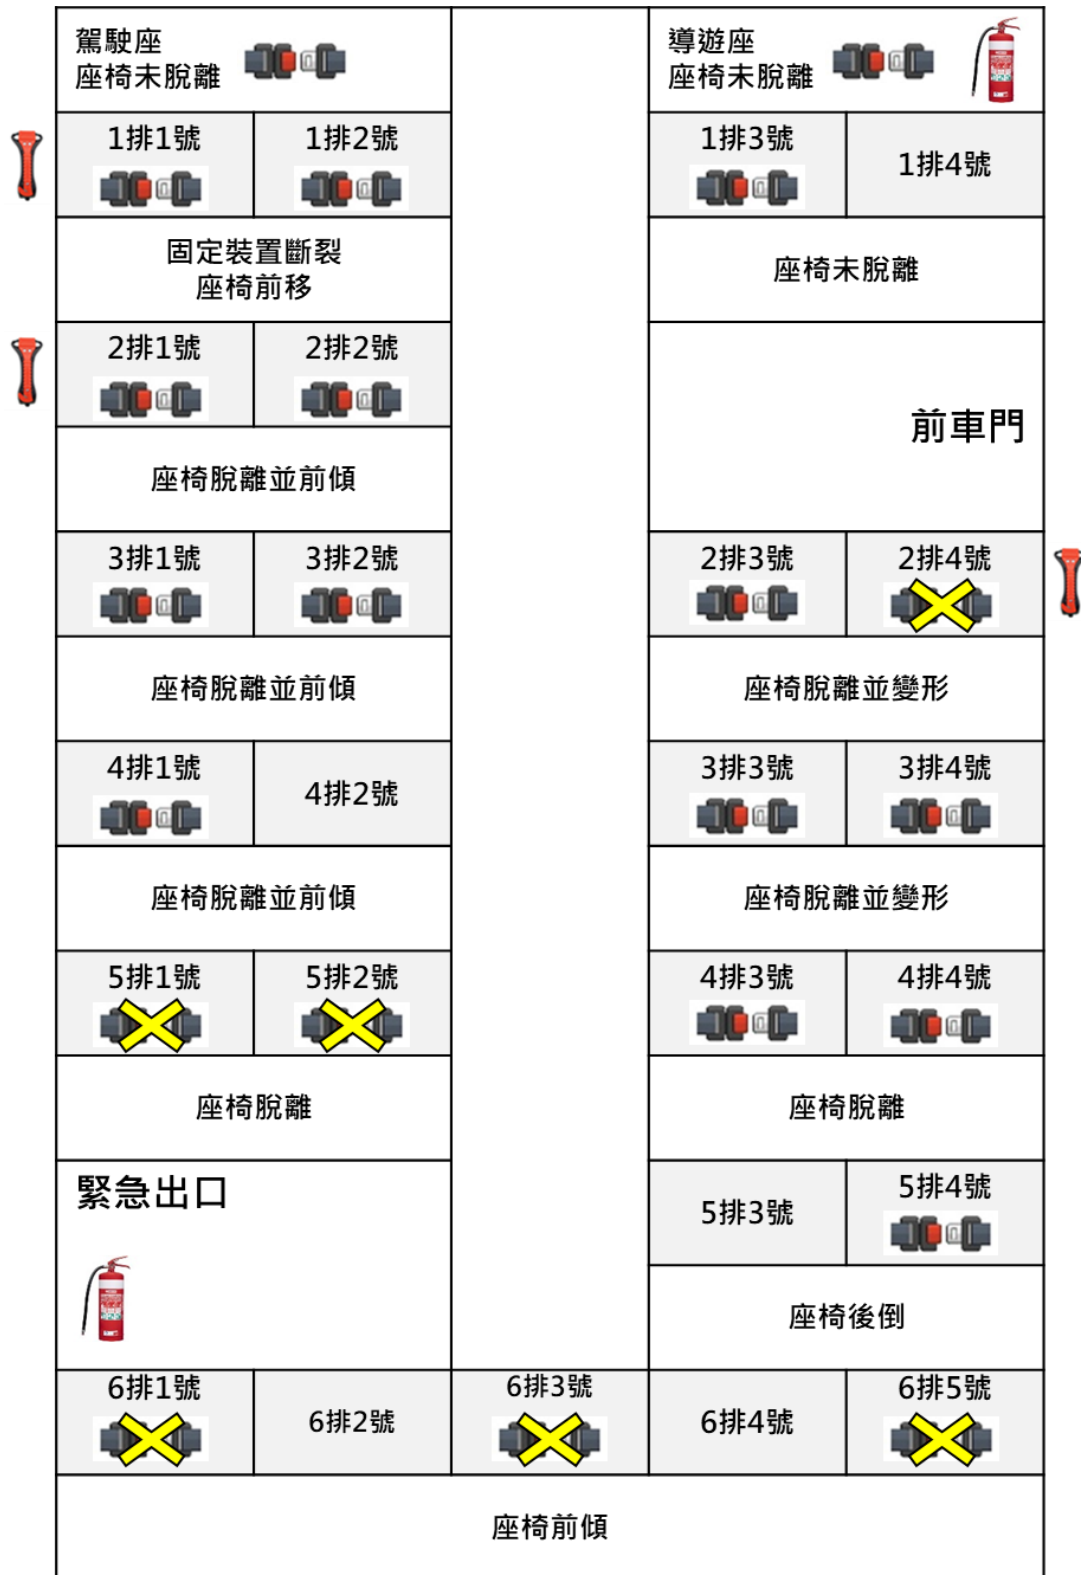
駕駛座
座椅未脫離

導遊座
座椅未脫離

1排1號

1排2號

1排3號

1排4號

固定裝置斷裂
座椅前移

座椅未脫離

2排1號

2排2號

前車門

座椅脫離並前傾

3排1號

3排2號

2排3號

2排4號

座椅脫離並前傾

座椅脫離並變形

4排1號

4排2號

3排3號

3排4號

座椅脫離並前傾

座椅脫離並變形

5排1號

5排2號

4排3號

4排4號

座椅脫離

座椅脫離

緊急出口

5排3號

5排4號

座椅後倒

6排1號

6排2號

6排3號

6排4號

6排5號

座椅前傾